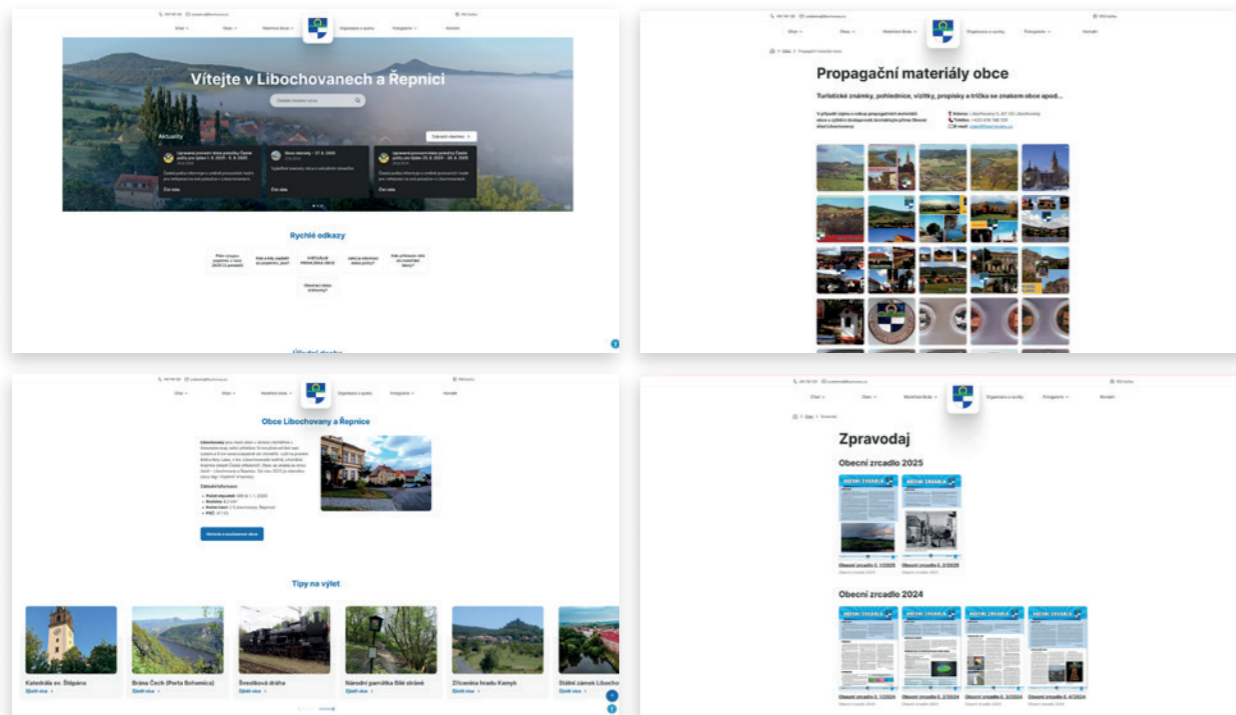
Vítejte v Libochovanech a Řepnici

Aktuality

Zobrazit všechny

Čísť dále

Čísť dále

Čísť dále

Rychlé odkazy

Propagační materiály obce

Turistické známky, pohlednice, vizitky, propisky a trička se znakem obce apod...

Obce Libochovany a Řepnice

Historie a současnost obce

Tipy na výlet

Katedrála sv. Štěpána

Zjistit více

Brána Čech (Porta Bohemica)

Zjistit více

Švestková dráha

Zjistit více

Národní památka Bílé stráně

Zjistit více

Zřícenina hradu Kamýk

Zjistit více

Státní zámek Libocho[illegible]

Zjistit více

Zpravodaj

Obecní zrcadlo 2025

Obecní zrcadlo 1. 1/2025

Obecní zrcadlo 2. 2/2025

Obecní zrcadlo 2024

OBECNÍ ZRCADLO

OBECNÍ ZRCADLO

OBECNÍ ZRCADLO

OBECNÍ ZRCADLO